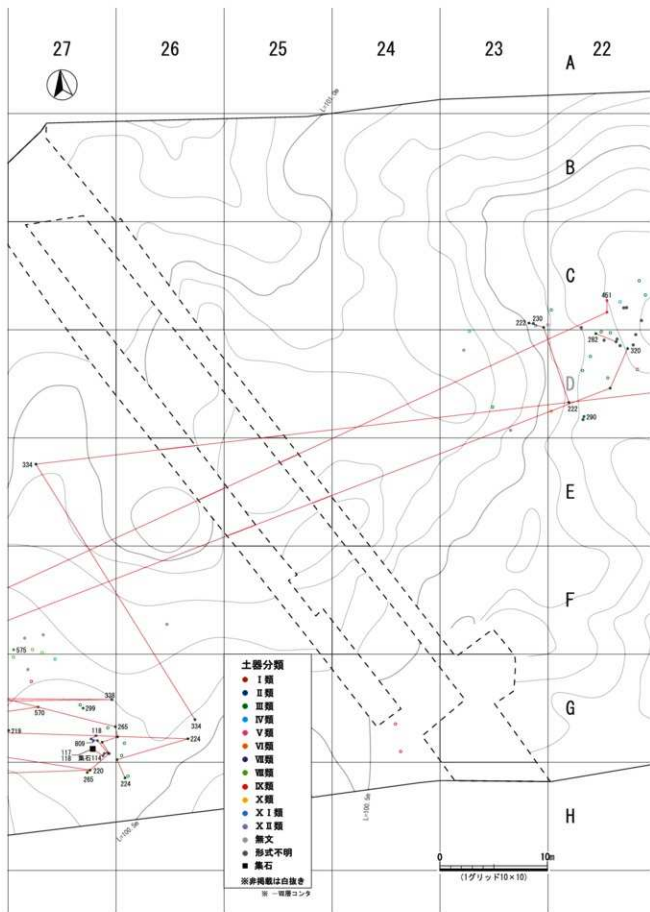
27
26
25
24
23
22
A
B
C
D
E
F
G
H

L=101.0m
L=100.5m
L=100.5m

451
230
223
262
320
222
290
334
575
338
570
299
265
218
809
117
118
集石114
220
265
224
334
224

土器分類
Ⅰ類
Ⅱ類
Ⅲ類
Ⅳ類
Ⅴ類
Ⅵ類
Ⅶ類
Ⅷ類
Ⅸ類
Ⅹ類
ⅩⅠ類
ⅩⅡ類
無文
形式不明
集石
※非掲載は白抜き
※ 一括コンテナ

0
10m
(1グリッド10×10)